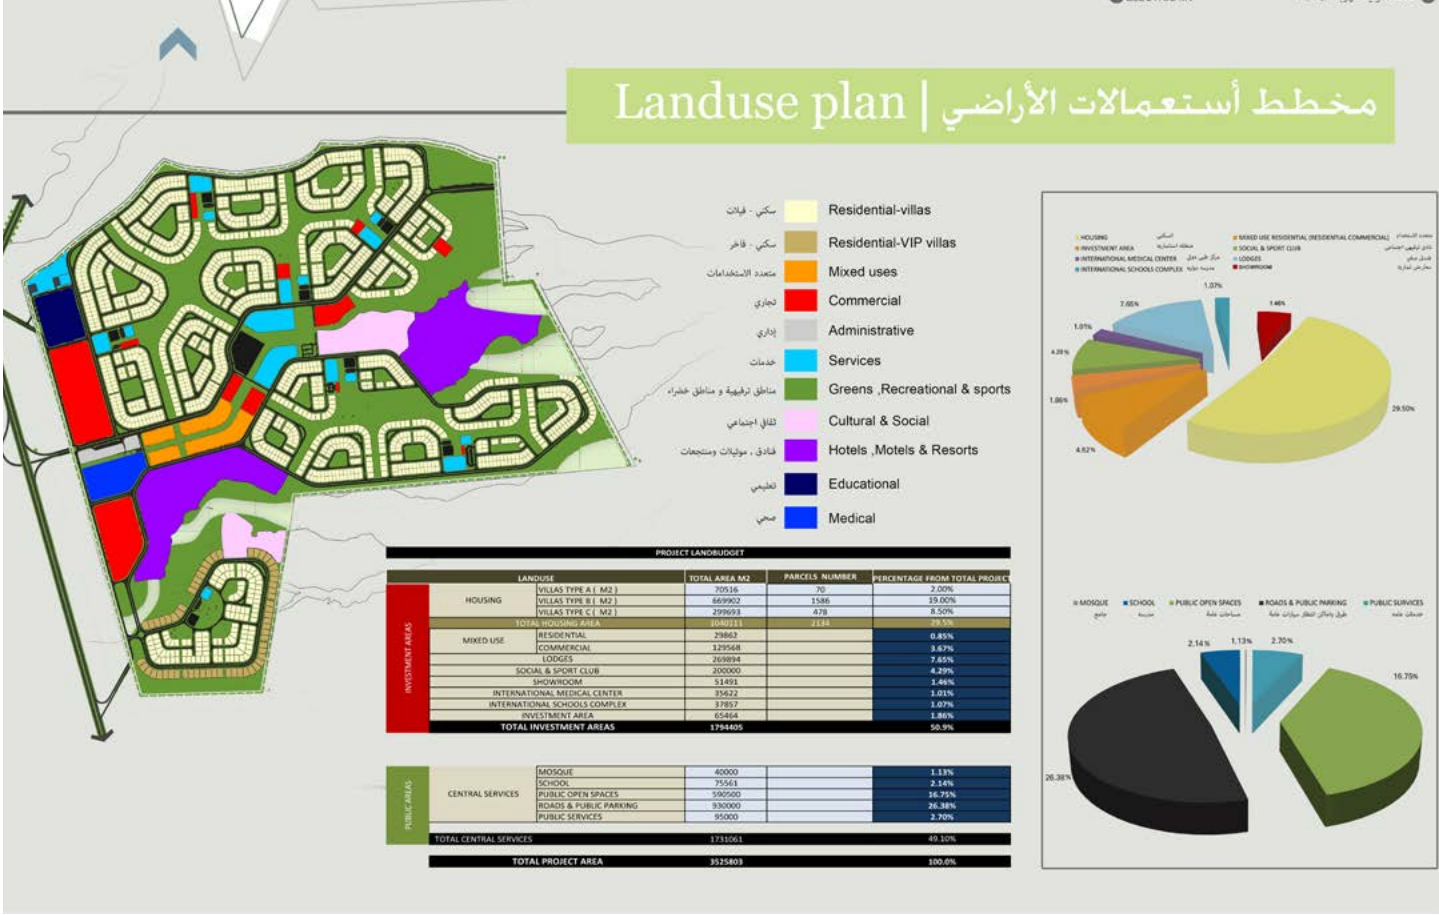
Landuse plan | مخطط أستعمالات الأراضي

سكني - فيلات Residential-villas
سكني - فاخر Residential-VIP villas
متعدد الاستخدامات Mixed uses
تجاري Commercial
إداري Administrative
خدمات Services
مناطق ترفيهية و مناطق خضراء Greens ,Recreational & sports
ثقافي اجتماعي Cultural & Social
فنادق , موتيلات ومنتجعات Hotels ,Motels & Resorts
تعليمي Educational
صحي Medical

PROJECT LANDBUDGET

| | LANDUSE | | TOTAL AREA M2 | PARCELS NUMBER | PERCENTAGE FROM TOTAL PROJECT |
|---|---|---|---|---|---|
| INVESTMENT AREAS | HOUSING | VILLAS TYPE A ( M2 ) | 70516 | 70 | 2.00% |
| | | VILLAS TYPE B ( M2 ) | 669902 | 1586 | 19.00% |
| | | VILLAS TYPE C ( M2 ) | 299693 | 478 | 8.50% |
| | TOTAL HOUSING AREA | | 1040111 | 2134 | 29.5% |
| | MIXED USE | RESIDENTIAL | 29862 | | 0.85% |
| | | COMMERCIAL | 129568 | | 3.67% |
| | | LODGES | 269894 | | 7.65% |
| | SOCIAL & SPORT CLUB | | 200000 | | 4.29% |
| | SHOWROOM | | 51491 | | 1.46% |
| | INTERNATIONAL MEDICAL CENTER | | 35622 | | 1.01% |
| | INTERNATIONAL SCHOOLS COMPLEX | | 37857 | | 1.07% |
| | INVESTMENT AREA | | 65464 | | 1.86% |
| | TOTAL INVESTMENT AREAS | | 1794405 | | 50.9% |

| | | | TOTAL AREA M2 | | |
|---|---|---|---|---|---|
| PUBLIC AREAS | CENTRAL SERVICES | MOSQUE | 40000 | | 1.13% |
| | | SCHOOL | 75561 | | 2.14% |
| | | PUBLIC OPEN SPACES | 590500 | | 16.75% |
| | | ROADS & PUBLIC PARKING | 930000 | | 26.38% |
| | | PUBLIC SERVICES | 95000 | | 2.70% |
| | TOTAL CENTRAL SERVICES | | 1731061 | | 49.10% |

TOTAL PROJECT AREA 3525803 100.0%

HOUSING السكني
INVESTMENT AREA منطقة استثمارية
INTERNATIONAL MEDICAL CENTER مركز طبي دولي
INTERNATIONAL SCHOOLS COMPLEX مدرسة دولية
MIXED USE RESIDENTIAL (RESIDENTIAL COMMERCIAL) متعدد الاستخدام
SOCIAL & SPORT CLUB نادي ترفيهي اجتماعي
LODGES فندق سكني
SHOWROOM معارض تجارية

1.07%
7.65%
1.46%
1.01%
4.29%
1.86%
29.50%
4.62%

MOSQUE جامع
SCHOOL مدرسة
PUBLIC OPEN SPACES مساحات عامة
ROADS & PUBLIC PARKING طرق ومواقف انتظار سيارات عامة
PUBLIC SURVICES خدمات عامة

2.14%
1.13%
2.70%
16.75%
26.38%